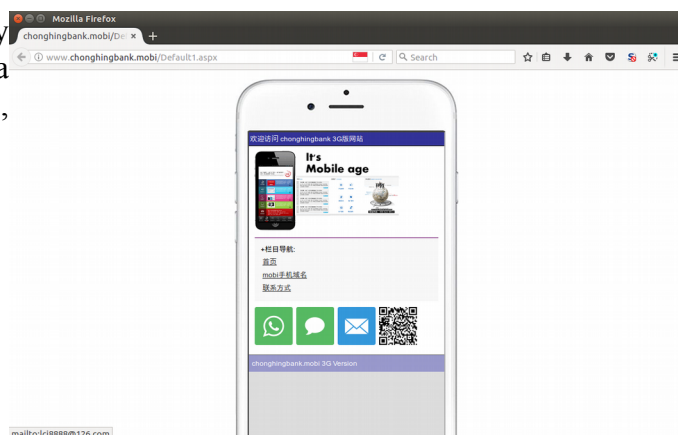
Mozilla Firefox

chonghingbank.mobi/De ×

+

www.chonghingbank.mobi/Default1.aspx

Search

欢迎访问 chonghingbank 3G版网站

It's
Mobile age

•栏目导航:

首页

mobi手机域名

联系方式

chonghingbank.mobi 3G Version

mailto:lci8888@126.com